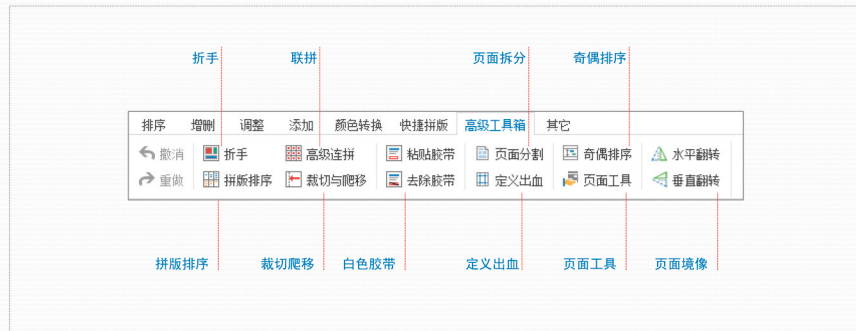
折手

联拼

页面拆分

奇偶排序

排序 增删 调整 添加 颜色转换 快捷拼版 高级工具箱 其它

撤消
重做
折手
拼版排序
高级连拼
裁切与爬移
粘贴胶带
去除胶带
页面分割
定义出血
奇偶排序
页面工具
水平翻转
垂直翻转

拼版排序

裁切爬移

白色胶带

定义出血

页面工具

页面镜像